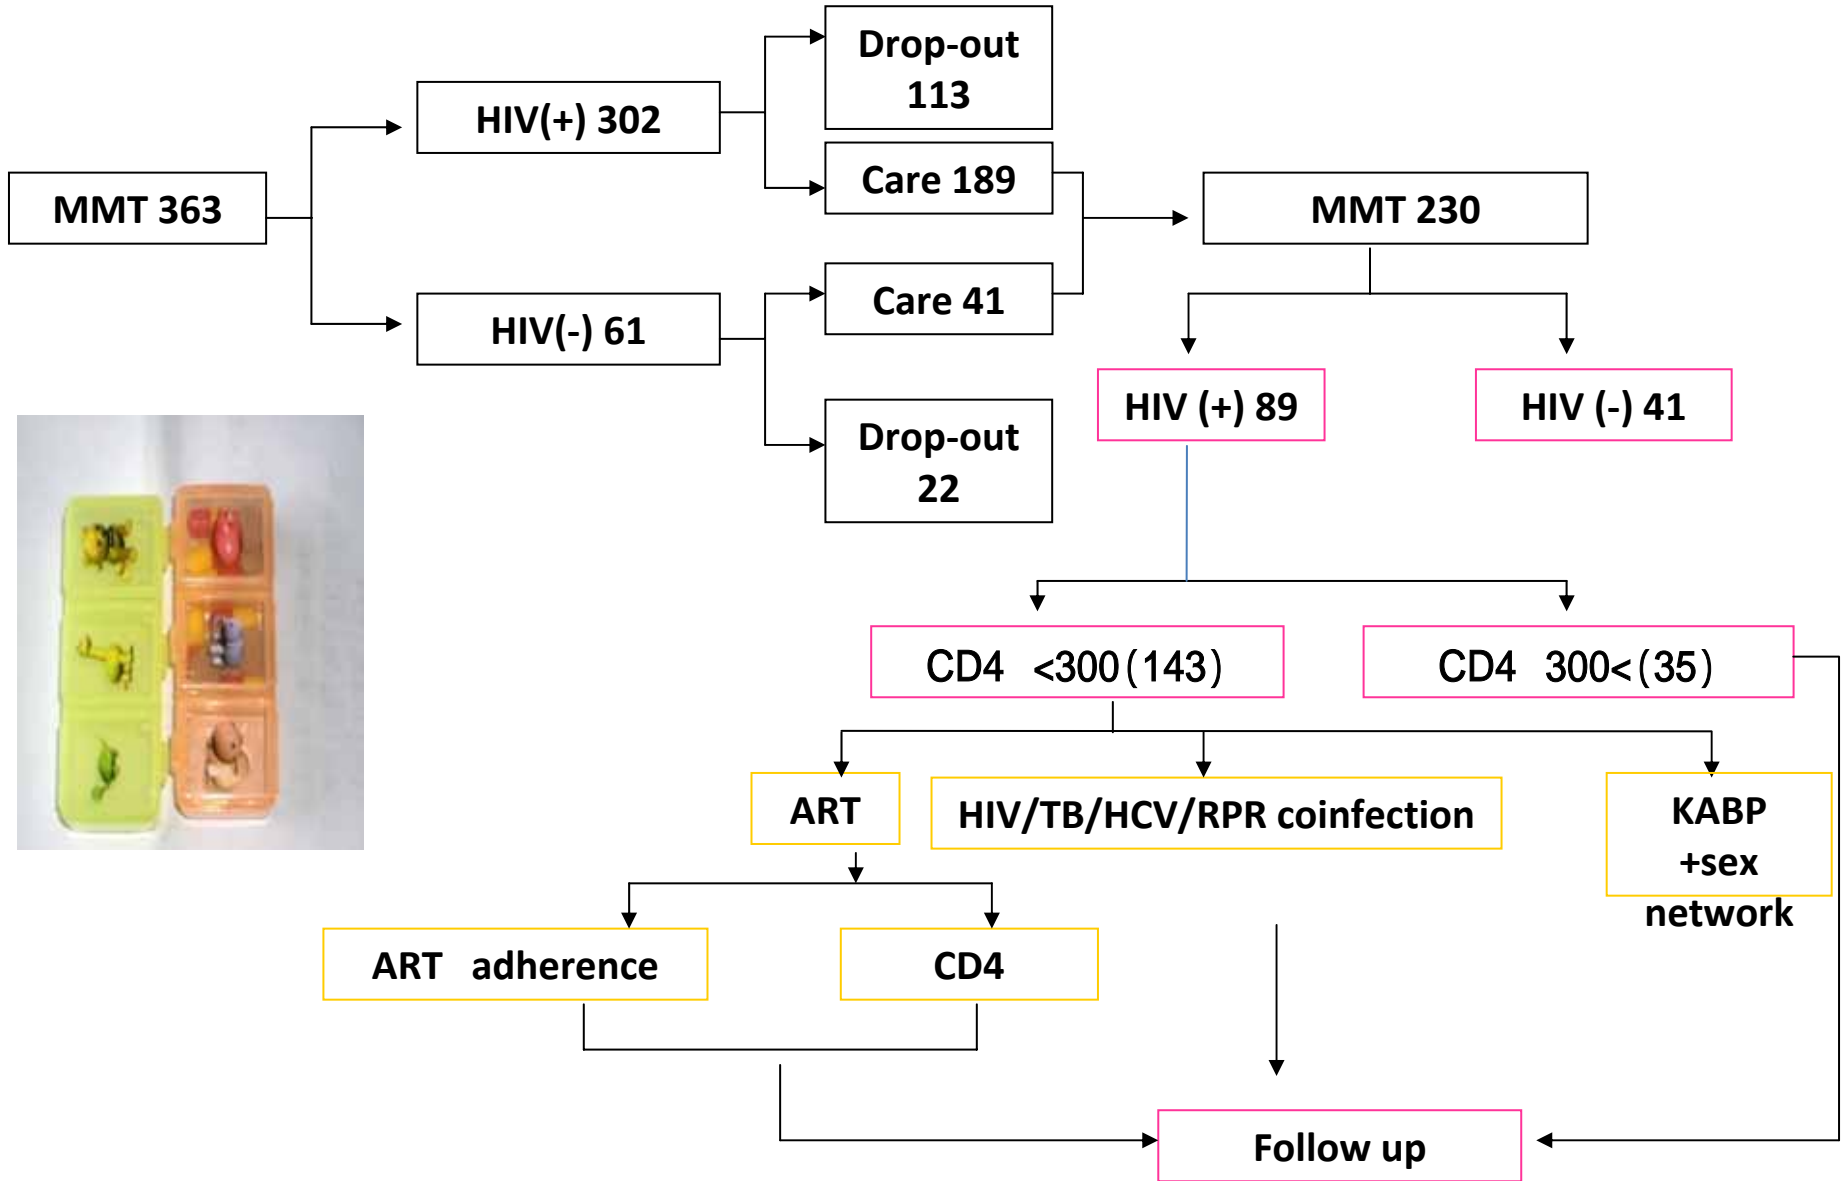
MMT 363

HIV(+) 302

HIV(-) 61

Drop-out 113

Care 189

Care 41

Drop-out 22

MMT 230

HIV (+) 89

HIV (-) 41

CD4 <300 (143)

CD4 300< (35)

ART

HIV/TB/HCV/RPR coinfection

KABP +sex network

ART adherence

CD4

Follow up